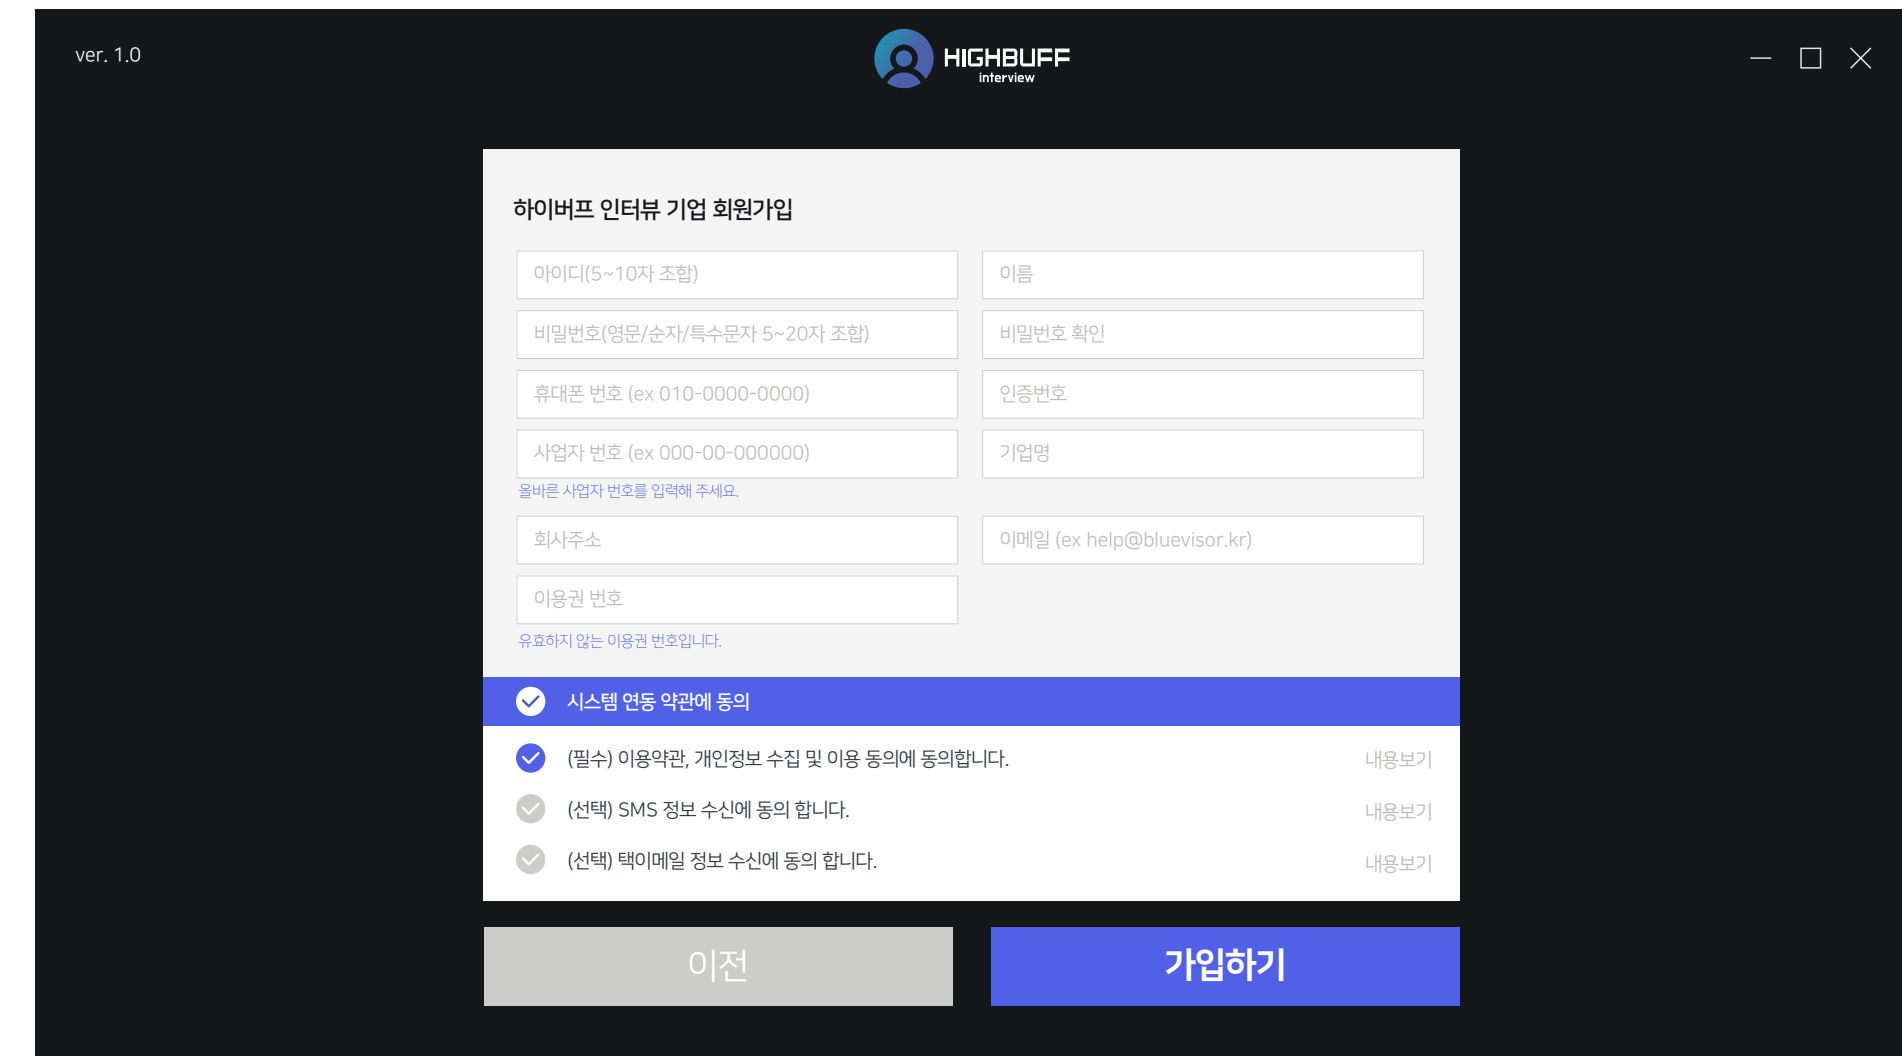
ver. 1.0

HIGHBUFF
interview

하이버프 인터뷰 기업 회원가입

아이디(5~10자 조합)

이름

비밀번호(영문/순자/특수문자 5~20자 조합)

비밀번호 확인

휴대폰 번호 (ex 010-0000-0000)

인증번호

사업자 번호 (ex 000-00-000000)

기업명

올바른 사업자 번호를 입력해 주세요.

회사주소

이메일 (ex help@bluevisor.kr)

이용권 번호

유효하지 않는 이용권 번호입니다.

시스템 연동 약관에 동의

(필수) 이용약관, 개인정보 수집 및 이용 동의에 동의합니다.

내용보기

(선택) SMS 정보 수신에 동의 합니다.

내용보기

(선택) 택이메일 정보 수신에 동의 합니다.

내용보기

이전

가입하기